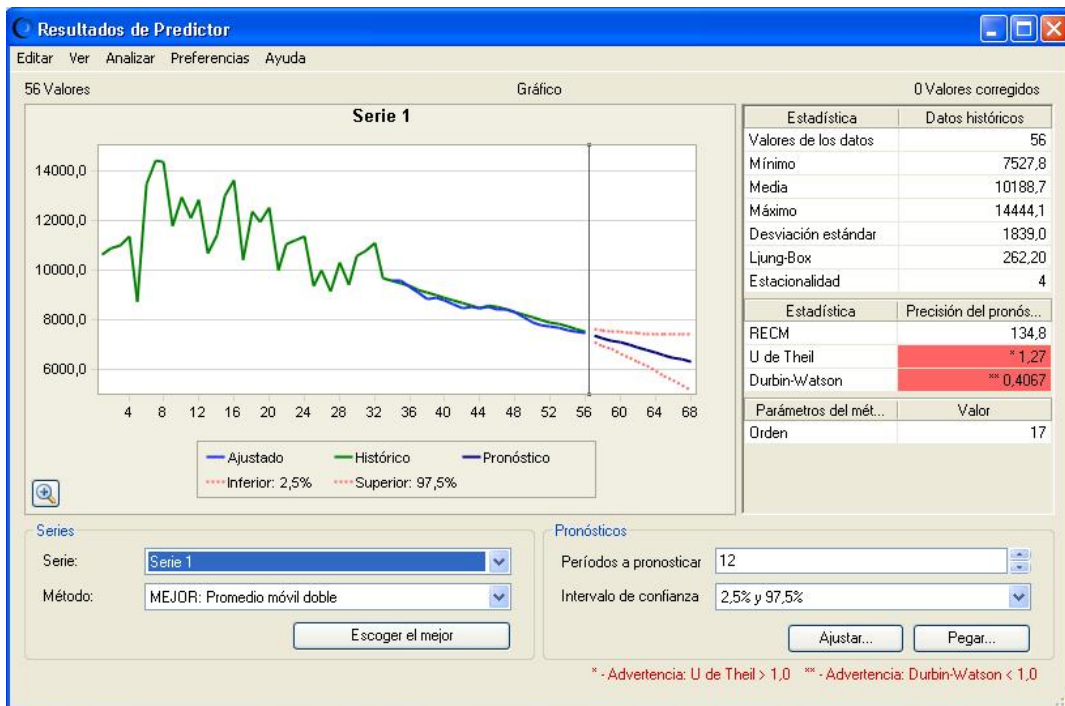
Resultados de Predictor

Editar Ver Analizar Preferencias Ayuda

56 Valores

Gráfico

0 Valores corregidos

Serie 1

14000,0
12000,0
10000,0
8000,0
6000,0

4 8 12 16 20 24 28 32 36 40 44 48 52 56 60 64 68

Ajustado
Histórico
Pronóstico
Inferior: 2,5%
Superior: 97,5%

| Estadística | Datos históricos |
|---|---|
| Valores de los datos | 56 |
| Mínimo | 7527,8 |
| Media | 10188,7 |
| Máximo | 14444,1 |
| Desviación estándar | 1839,0 |
| Ljung-Box | 262,20 |
| Estacionalidad | 4 |

| Estadística | Precisión del pronós... |
|---|---|
| RECM | 134,8 |
| U de Theil | * 1,27 |
| Durbin-Watson | ** 0,4067 |

| Parámetros del mét... | Valor |
|---|---|
| Orden | 17 |

Series

Serie: Serie 1

Método: MEJOR: Promedio móvil doble

Escoger el mejor

Pronósticos

Períodos a pronosticar 12

Intervalo de confianza 2,5% y 97,5%

Ajustar...

Pegar...

* - Advertencia: U de Theil > 1,0 ** - Advertencia: Durbin-Watson < 1,0